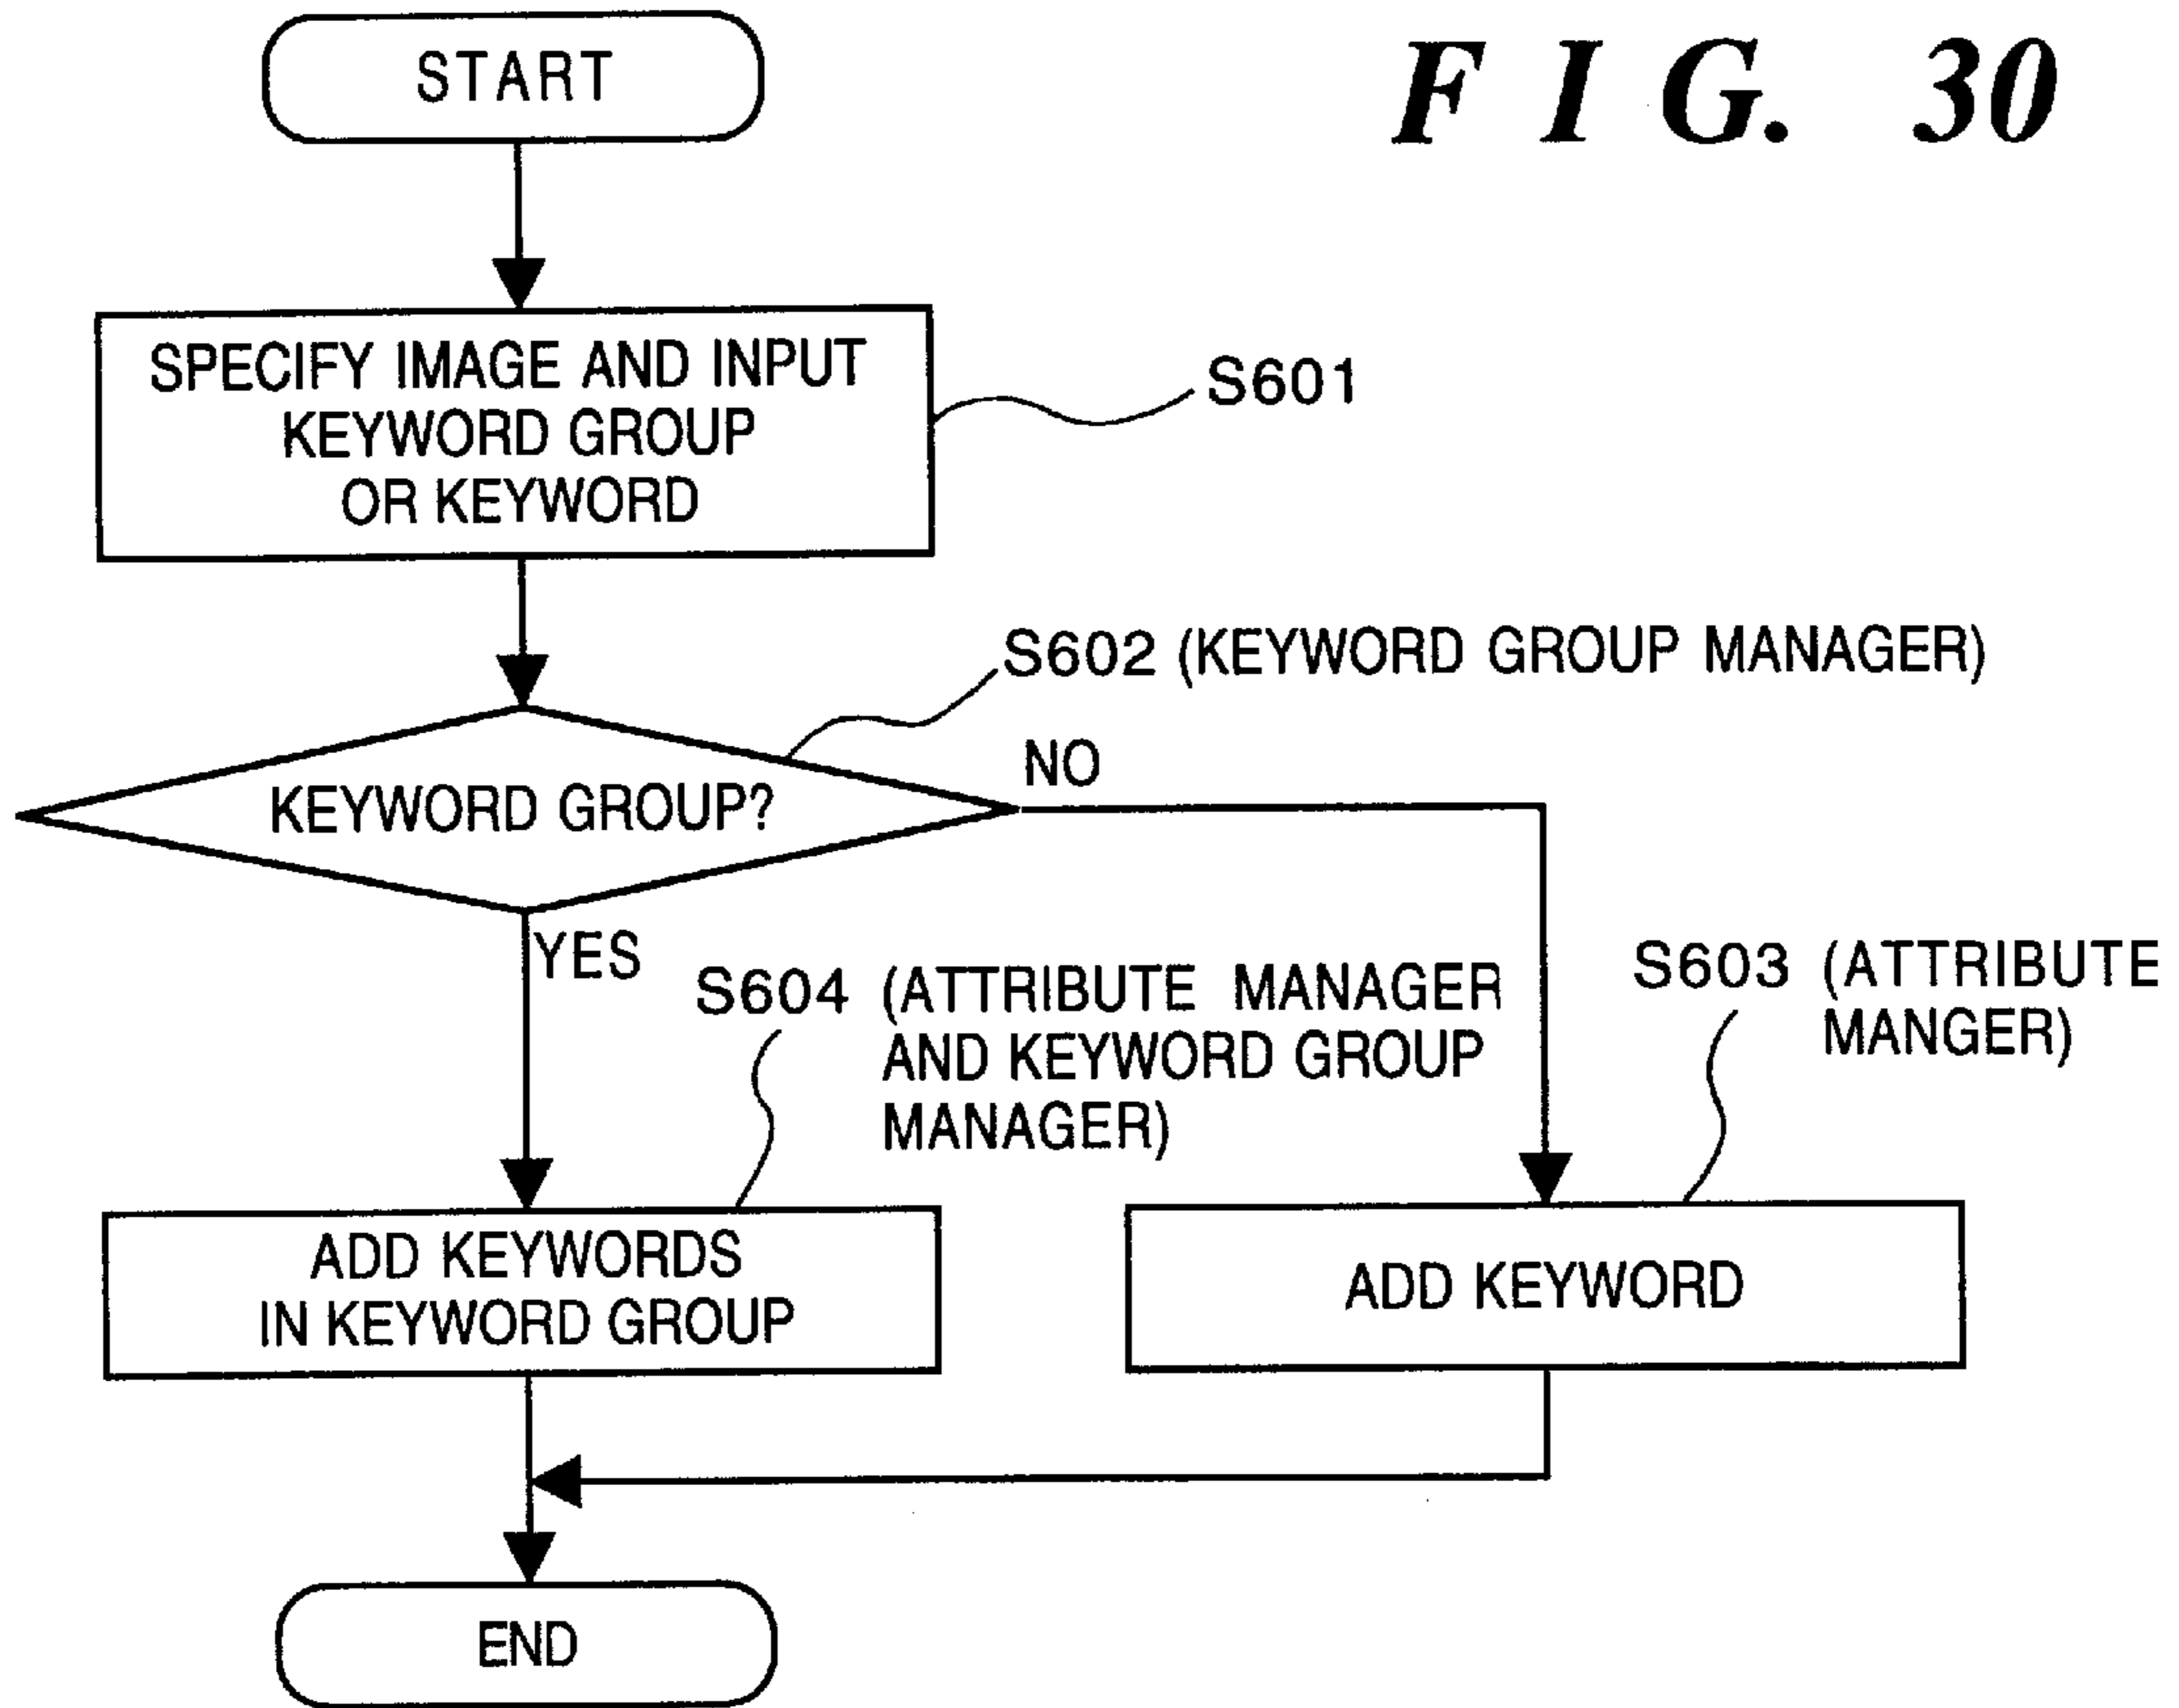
F I G. 30

START

SPECIFY IMAGE AND INPUT KEYWORD GROUP OR KEYWORD

S601

S602 (KEYWORD GROUP MANAGER)

KEYWORD GROUP?

NO

YES

S604 (ATTRIBUTE MANAGER AND KEYWORD GROUP MANAGER)

S603 (ATTRIBUTE MANGER)

ADD KEYWORDS IN KEYWORD GROUP

ADD KEYWORD

END